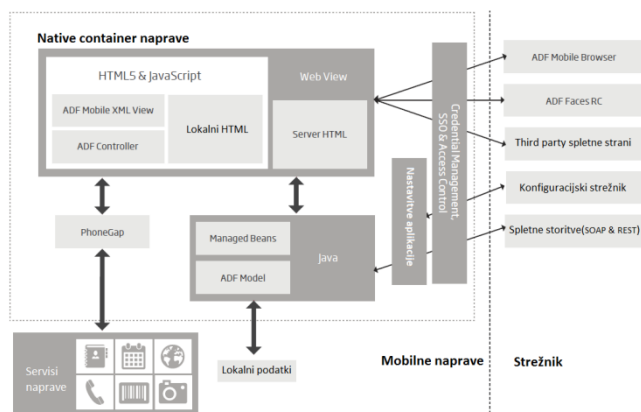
Native container naprave

HTML5 & JavaScript

Web View

ADF Mobile XML View

ADF Controller

Lokalni HTML

Server HTML

Credential Management, SSO & Access Control

Nastavitve aplikacije

PhoneGap

Managed Beans

ADF Model

Java

ADF Mobile Browser

ADF Faces RC

Third party spletne strani

Konfiguracijski strežnik

Spletne storitve(SOAP & REST)

Servisi naprave

Lokalni podatki

Mobilne naprave

Strežnik